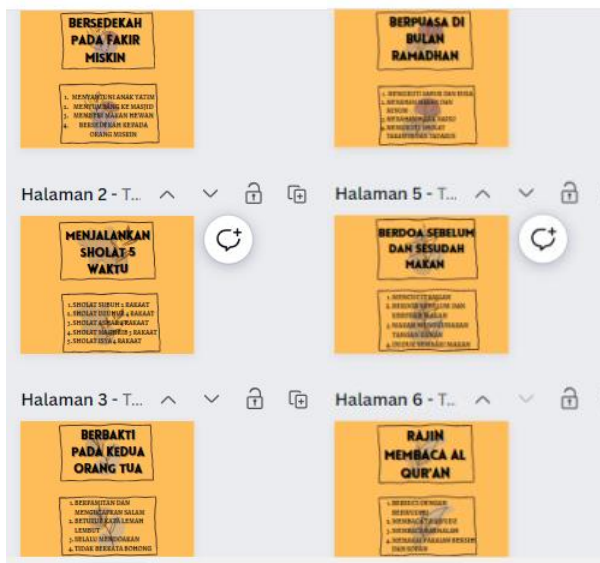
BERSEDEKAH PADA FAKIR MISKIN

1. MENYANTUNI ANAK YATIM
2. MEMBERI BANTUAN KE MASJID
3. MEMBERI MAKAN HEWAN
4. BERSEDEKAH KEPADA ORANG MISKIN

BERPUASA DI BULAN RAMADHAN

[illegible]

Halaman 2 - T...

MENJALANKAN SHOLAT 5 WAKTU

1. SHOLAT SUBUH 2 RAKAAT
2. SHOLAT DZUHUR 4 RAKAAT
3. SHOLAT ASHAR 4 RAKAAT
4. SHOLAT MAGHRIB 3 RAKAAT
5. SHOLAT ISYA 4 RAKAAT

Halaman 5 - T...

BERDOA SEBELUM DAN SESUDAH MAKAN

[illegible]

Halaman 3 - T...

BERBAKTI PADA KEDUA ORANG TUA

1. BERPAMITAN DAN MENGUCAPKAN SALAM
2. BERTUTUR KATA LEMAH LEMBUT
3. SELALU MENDOAKAN
4. TIDAK BERKATA BOHONG

Halaman 6 - T...

RAJIN MEMBACA AL QUR'AN

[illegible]